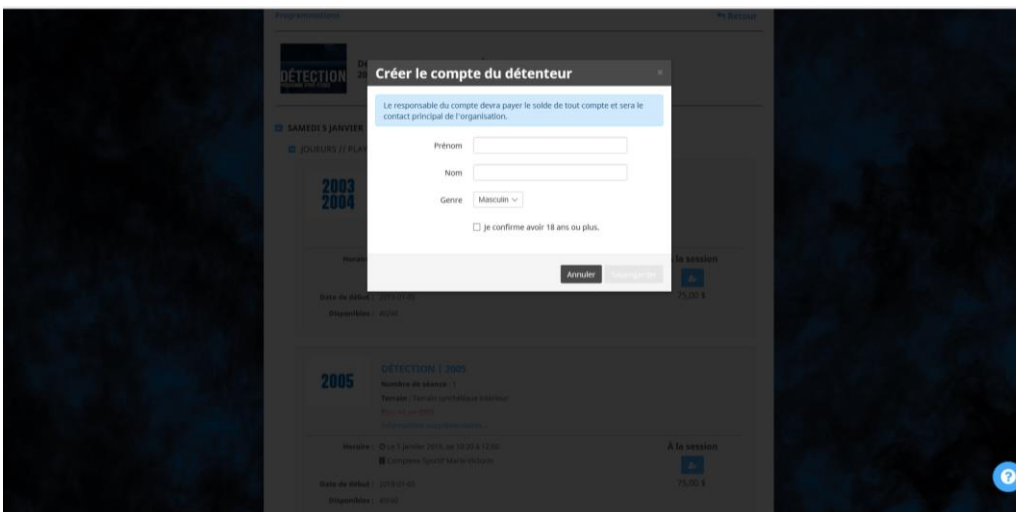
Programmations

Retour

DÉTECTION

SAMEDI 5 JANVIER

JOUEURS // PLA

2003 2004

Horaire

Date de début : 2019-01-05

Disponibles : 40/40

À la session

75,00 $

2005

DÉTECTION | 2005

Nombre de séance : 1

Terrain : Terrain synthétique intérieur

Horaire : Le 5 janvier 2019, de 10:30 à 12:00

Complexe Sportif Marie-Victorin

Date de début : 2019-01-05

Disponibles : 40/40

À la session

75,00 $

Créer le compte du détenteur

×

Le responsable du compte devra payer le solde de tout compte et sera le contact principal de l'organisation.

Prénom

Nom

Genre Masculin

Je confirme avoir 18 ans ou plus.

Annuler

Sauvegarder